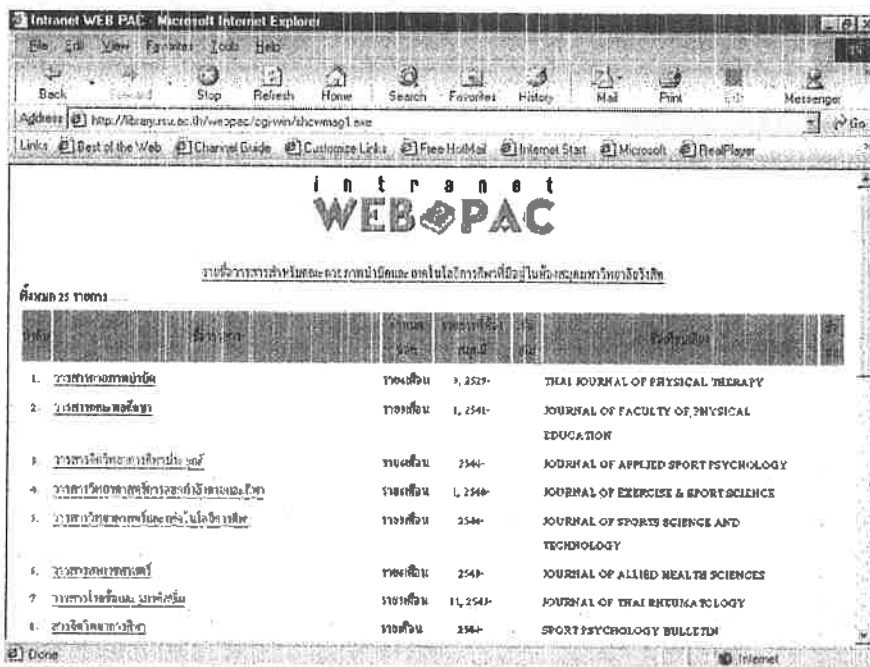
Intranet WEB PAC - Microsoft Internet Explorer

File Edit View Favorites Tools Help

Back Forward Stop Refresh Home Search Favorites History Mail Print Edit Messenger

Address http://library.rsu.ac.th/webpac/cgi-win/showmsg1.exe Go

Links Best of the Web Channel Guide Customize Links Free HotMail Internet Start Microsoft RealPlayer

intranet
WEB PAC

รายชื่อวารสารสำหรับคณะกายภาพบำบัดและเทคโนโลยีการกีฬาที่มีอยู่ในห้องสมุดมหาวิทยาลัยรังสิต

ทั้งหมด 25 รายการ

| ลำดับ | ชื่อวารสาร | กำหนดออก | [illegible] | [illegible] | ชื่อภาษาอังกฤษ | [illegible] |
|---|---|---|---|---|---|---|
| 1. | วารสารกายภาพบำบัด | รายเดือน | 9, 2529- | | THAI JOURNAL OF PHYSICAL THERAPY | |
| 2. | วารสารคณะพลศึกษา | รายเดือน | 1, 2541- | | JOURNAL OF FACULTY OF PHYSICAL EDUCATION | |
| 3. | วารสารจิตวิทยาการกีฬาประยุกต์ | รายเดือน | 2544- | | JOURNAL OF APPLIED SPORT PSYCHOLOGY | |
| 4. | วารสารวิทยาศาสตร์การออกกำลังกายและกีฬา | รายเดือน | 1, 2546- | | JOURNAL OF EXERCISE & SPORT SCIENCE | |
| 5. | วารสารวิทยาศาสตร์และเทคโนโลยีการกีฬา | รายเดือน | 2544- | | JOURNAL OF SPORTS SCIENCE AND TECHNOLOGY | |
| 6. | วารสารสหเวชศาสตร์ | รายเดือน | 2543- | | JOURNAL OF ALLIED HEALTH SCIENCES | |
| 7. | วารสารโรคข้อและรูมาติสซั่ม | รายเดือน | 11, 2543- | | JOURNAL OF THAI RHEUMATOLOGY | |
| 8. | สารจิตวิทยาการกีฬา | รายเดือน | 2544- | | SPORT PSYCHOLOGY BULLETIN | |

Done Internet